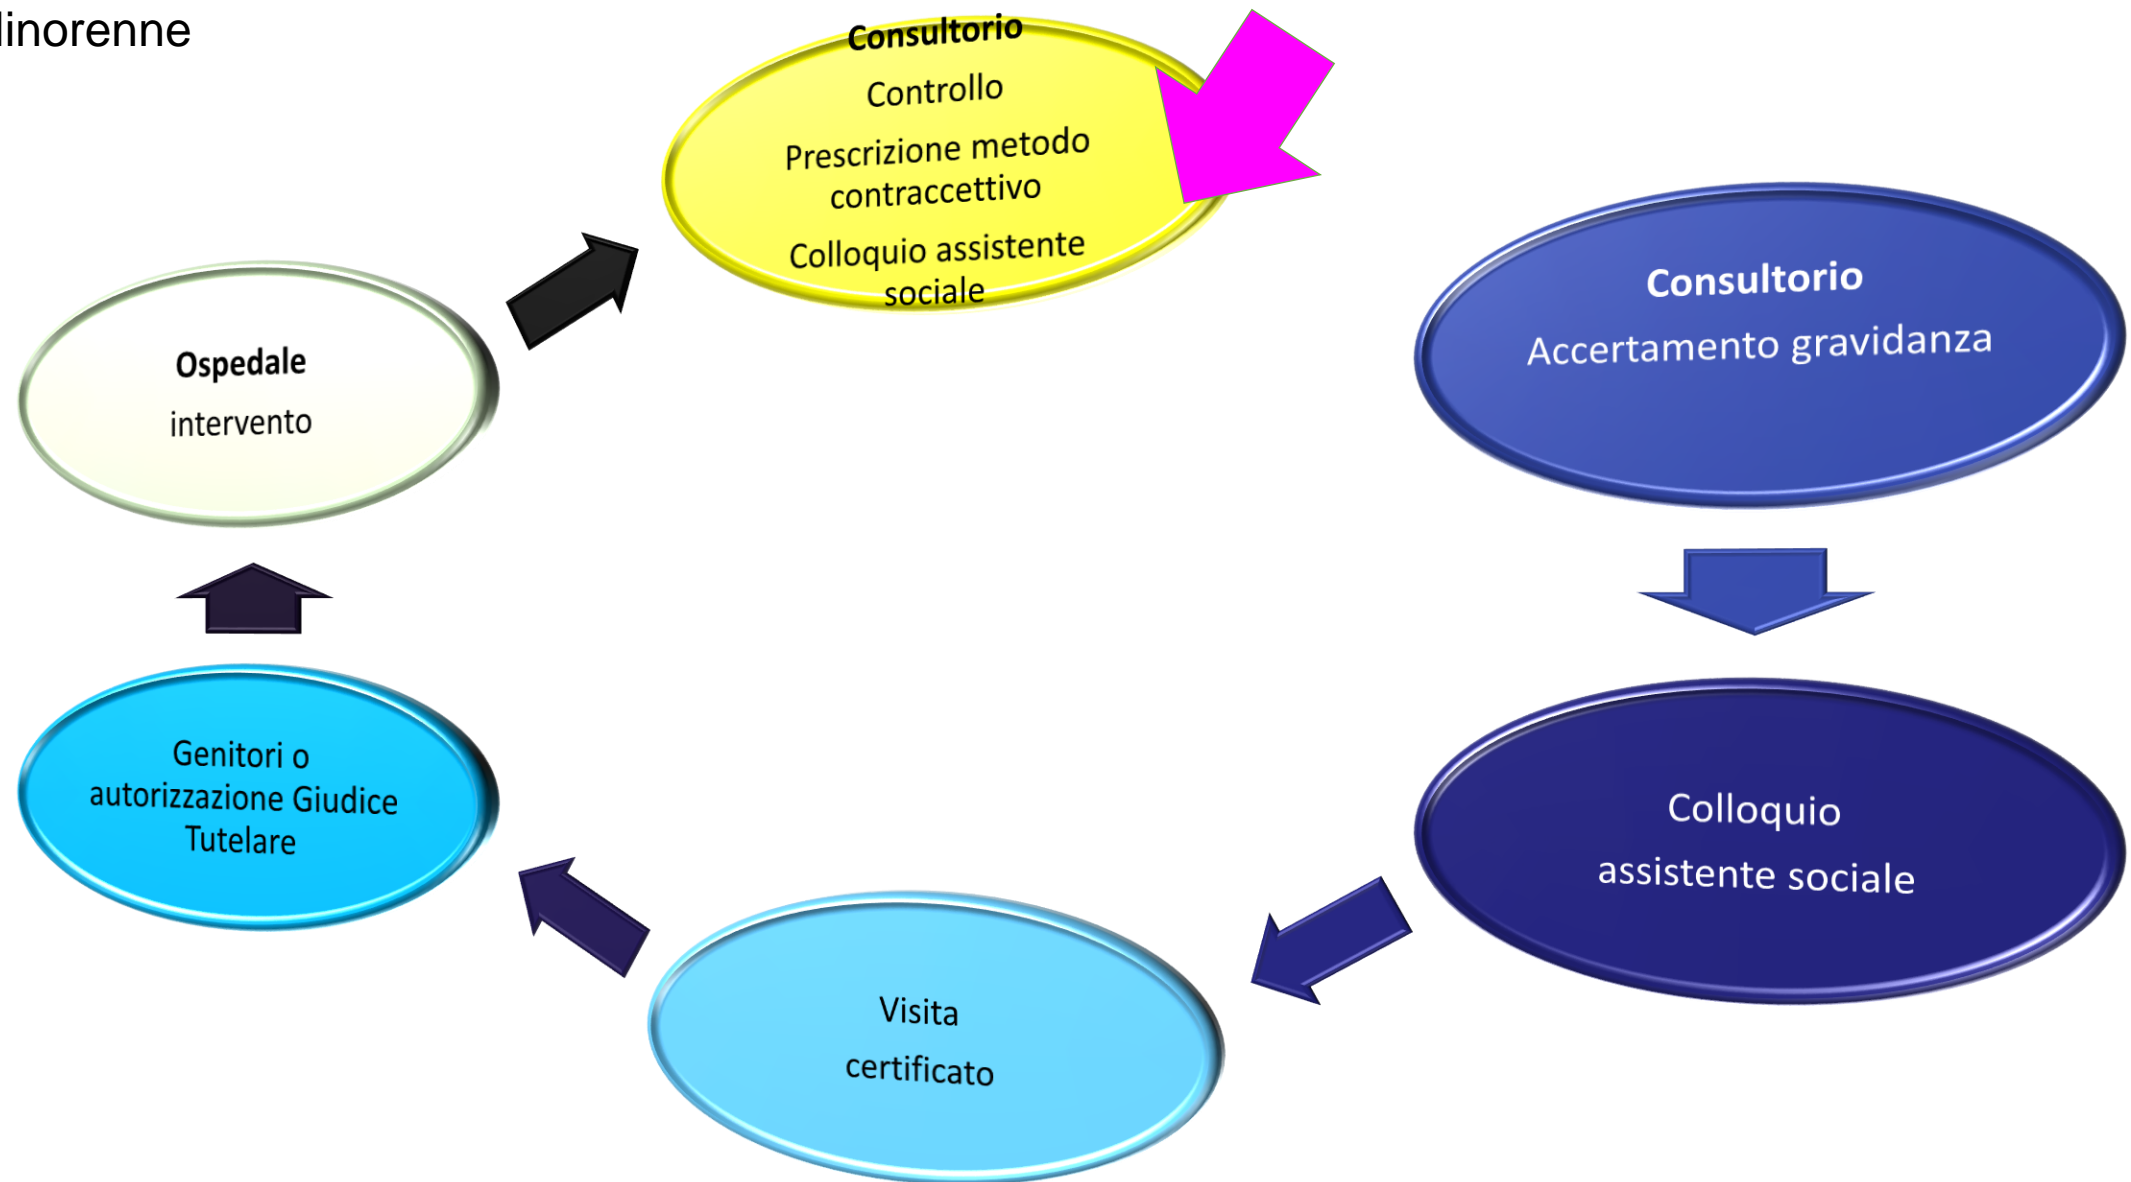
linorenne

Consultorio
Controllo
Prescrizione metodo contraccettivo
Colloquio assistente sociale

Consultorio
Accertamento gravidanza

Colloquio
assistente sociale

Visita
certificato

Genitori o autorizzazione Giudice Tutelare

Ospedale
intervento